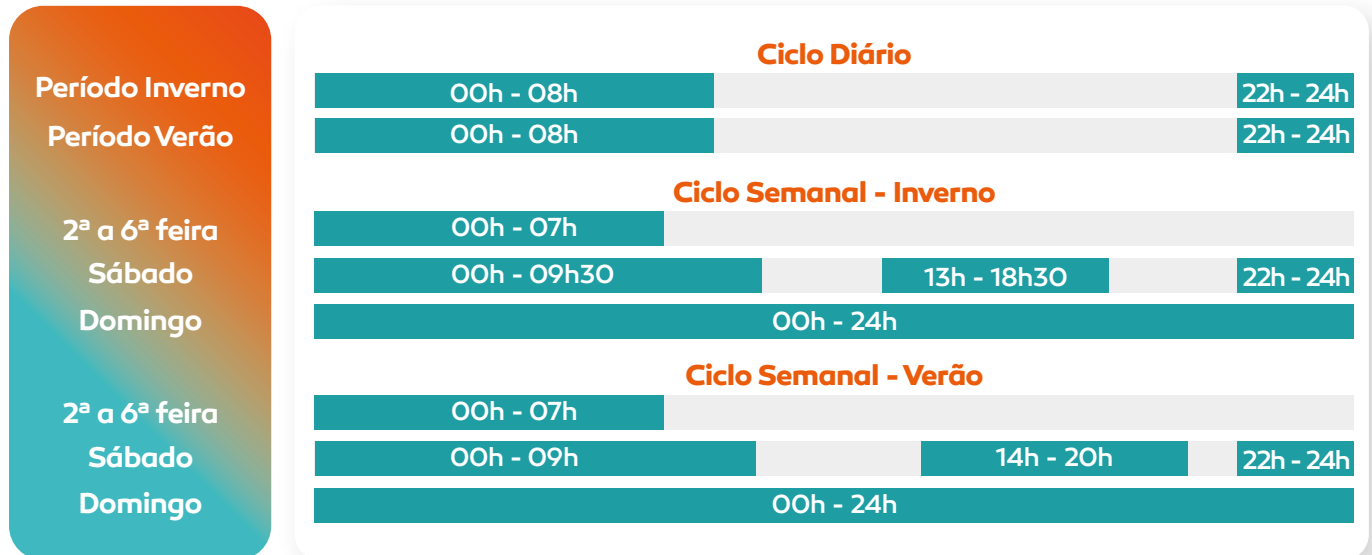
| | Ciclo Diário | | |
|---|---|---|---|
| Período Inverno | 00h - 08h | | 22h - 24h |
| Período Verão | 00h - 08h | | 22h - 24h |
| | **Ciclo Semanal - Inverno** | | |
| 2ª a 6ª feira | 00h - 07h | | |
| Sábado | 00h - 09h30 | 13h - 18h30 | 22h - 24h |
| Domingo | 00h - 24h | | |
| | **Ciclo Semanal - Verão** | | |
| 2ª a 6ª feira | 00h - 07h | | |
| Sábado | 00h - 09h | 14h - 20h | 22h - 24h |
| Domingo | 00h - 24h | | |